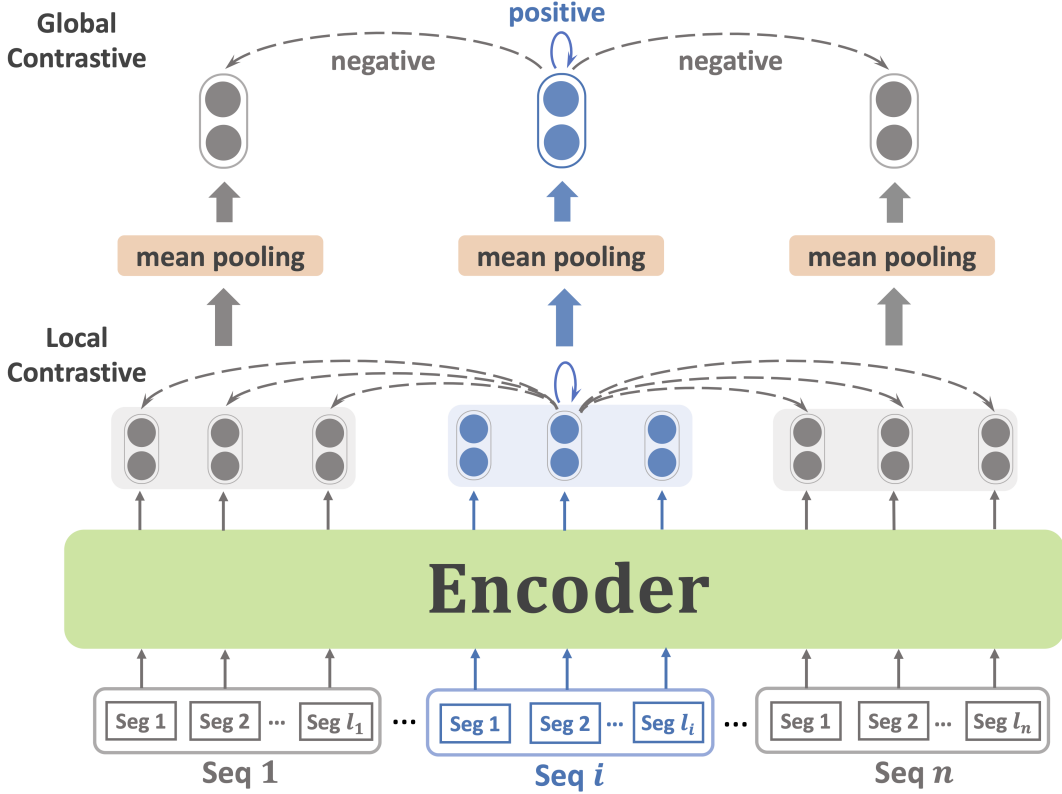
Global Contrastive

positive

negative

negative

mean pooling

mean pooling

mean pooling

Local Contrastive

Encoder

Seg 1 Seg 2 … Seg $l_1$

…

Seg 1 Seg 2 … Seg $l_i$

…

Seg 1 Seg 2 … Seg $l_n$

Seq 1

Seq $i$

Seq $n$